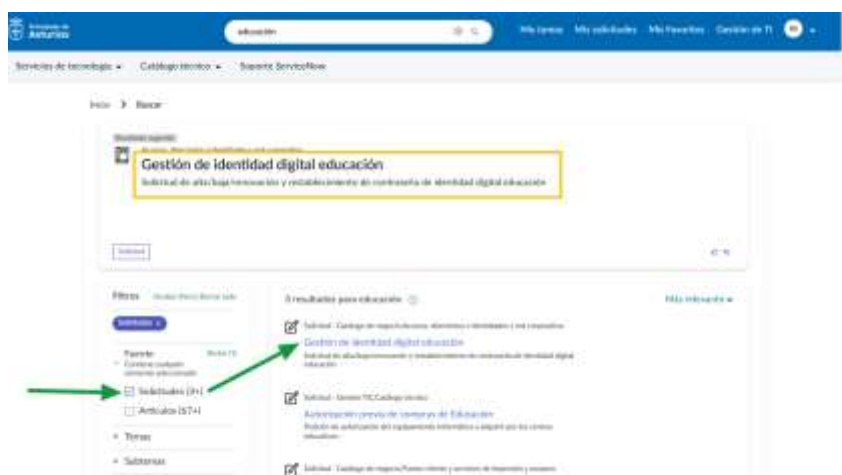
Asturias

educación

Mis tareas Mis solicitudes Mis favoritos Gestión de TI

Servicios de tecnología ▾ Catálogo técnico ▾ Soporte ServiceNow

Inicio > Buscar

Resultado sugerido

Gestión de identidad digital educación

Solicitud de alta/baja/renovación y restablecimiento de contraseña de identidad digital educación

Solicitud

Filtros

Solicitudes ×

Fuente
Solicitudes (3+)
Artículos (57+)

Temas

Subtemas

3 resultados para educación

Más relevante ▾

Solicitud · Catálogo de negocio

Gestión de identidad digital educación

Solicitud de alta/baja/renovación y restablecimiento de contraseña de identidad digital educación

Solicitud · Gestión TIC Catálogo técnico

Autorización previa de compras de Educación

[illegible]

Solicitud · Catálogo de negocio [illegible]